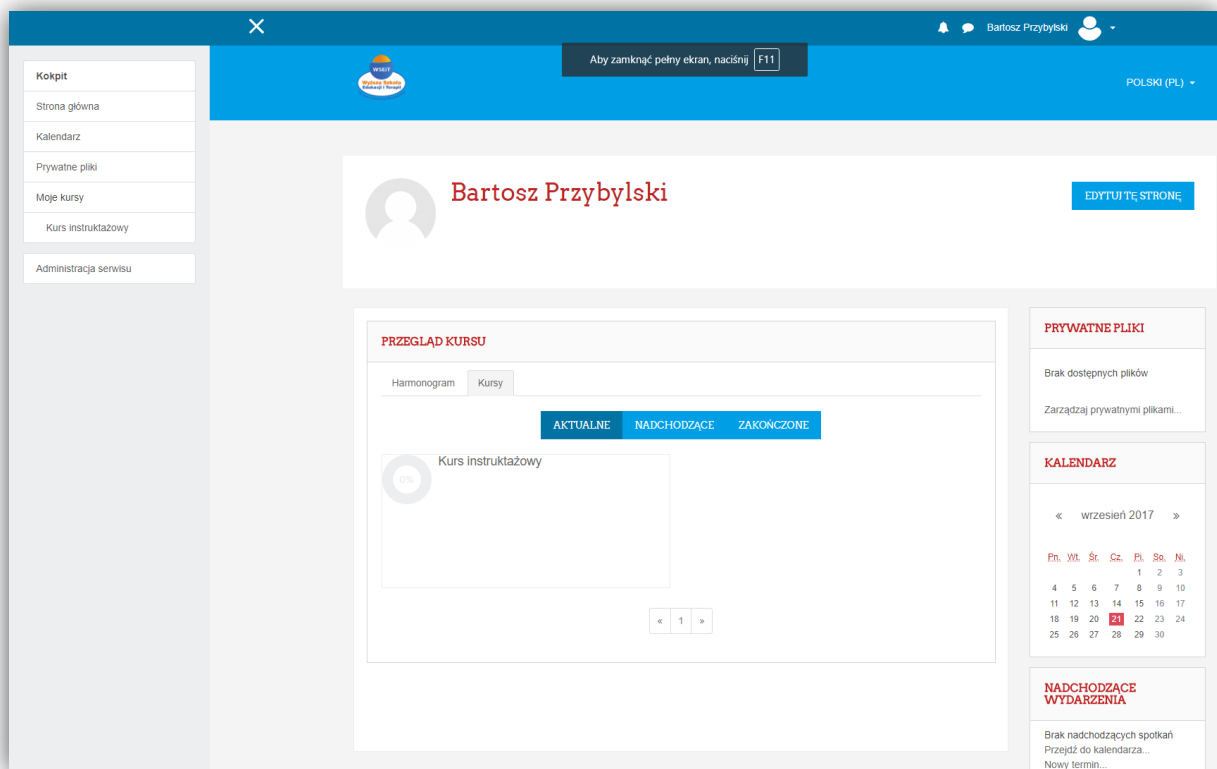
Bartosz Przybylski

Kokpit
Strona główna
Kalendarz
Prywatne pliki
Moje kursy
Kurs instruktażowy
Administracja serwisu

Aby zamknąć pełny ekran, naciśnij F11

WSEiT
Wyższa Szkoła Edukacji i Terapii

POLSKI (PL)

Bartosz Przybylski

EDYTUJ TĘ STRONĘ

PRZEGLĄD KURSU

Harmonogram | Kursy

AKTUALNE | NADCHODZĄCE | ZAKOŃCZONE

0%
Kurs instruktażowy

« 1 »

PRYWATNE PLIKI

Brak dostępnych plików

Zarządzaj prywatnymi plikami...

KALENDARZ

« wrzesień 2017 »

| Pn. | Wt. | Śr. | Cz. | Pt. | So. | Nd. |
|---|---|---|---|---|---|---|
| | | | | 1 | 2 | 3 |
| 4 | 5 | 6 | 7 | 8 | 9 | 10 |
| 11 | 12 | 13 | 14 | 15 | 16 | 17 |
| 18 | 19 | 20 | 21 | 22 | 23 | 24 |
| 25 | 26 | 27 | 28 | 29 | 30 | |

NADCHODZĄCE WYDARZENIA

Brak nadchodzących spotkań
Przejdź do kalendarza...
Nowy termin...